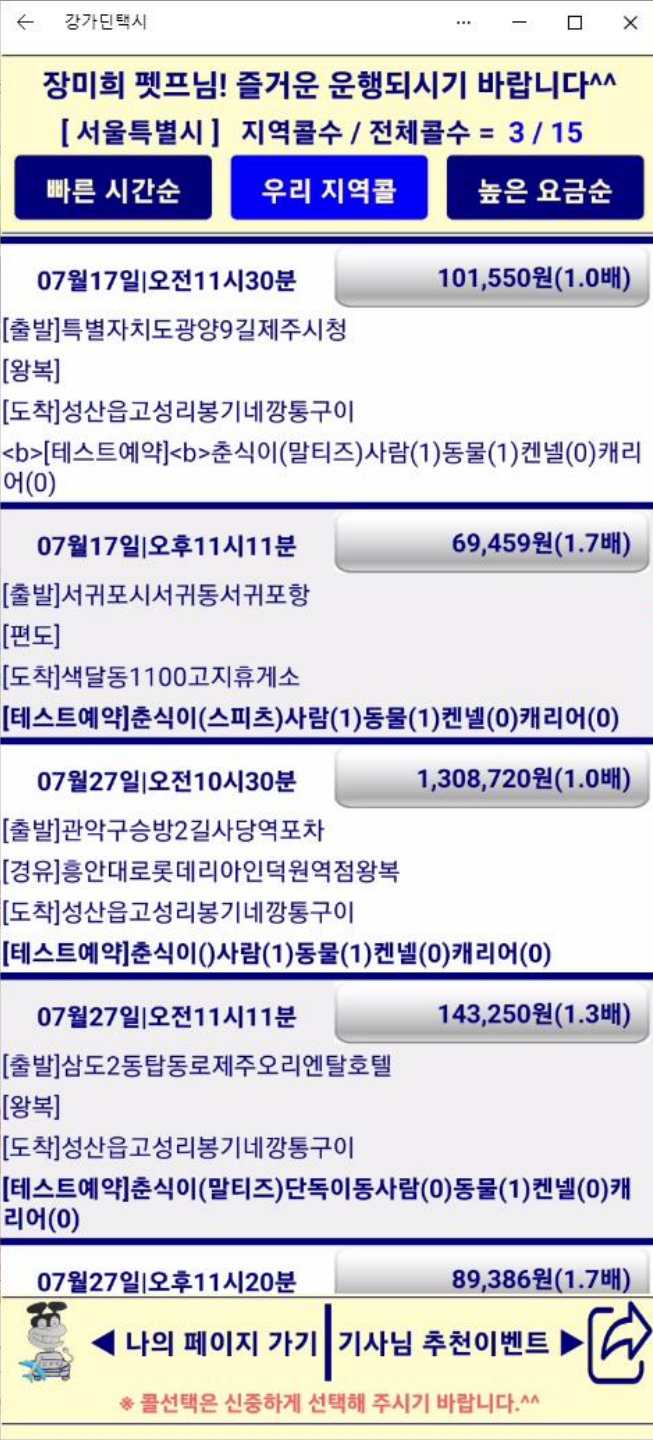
← 강가딘택시 ··· ☐ ✕

장미희 펫프님! 즐거운 운행되시기 바랍니다^^
[ 서울특별시 ] 지역콜수 / 전체콜수 = 3 / 15

빠른 시간순 | 우리 지역콜 | 높은 요금순

07월17일|오전11시30분 101,550원(1.0배)
[출발]특별자치도광양9길제주시청
[왕복]
[도착]성산읍고성리봉기네깡통구이
<b>[테스트예약]<b>춘식이(말티즈)사람(1)동물(1)켄넬(0)캐리어(0)

07월17일|오후11시11분 69,459원(1.7배)
[출발]서귀포시서귀동서귀포항
[편도]
[도착]색달동1100고지휴게소
[테스트예약]춘식이(스피츠)사람(1)동물(1)켄넬(0)캐리어(0)

07월27일|오전10시30분 1,308,720원(1.0배)
[출발]관악구승방2길사당역포차
[경유]흥안대로롯데리아인덕원역점왕복
[도착]성산읍고성리봉기네깡통구이
[테스트예약]춘식이()사람(1)동물(1)켄넬(0)캐리어(0)

07월27일|오전11시11분 143,250원(1.3배)
[출발]삼도2동탑동로제주오리엔탈호텔
[왕복]
[도착]성산읍고성리봉기네깡통구이
[테스트예약]춘식이(말티즈)단독이동사람(0)동물(1)켄넬(0)캐리어(0)

07월27일|오후11시20분 89,386원(1.7배)

◀ 나의 페이지 가기 | 기사님 추천이벤트 ▶
※ 콜선택은 신중하게 선택해 주시기 바랍니다.^^